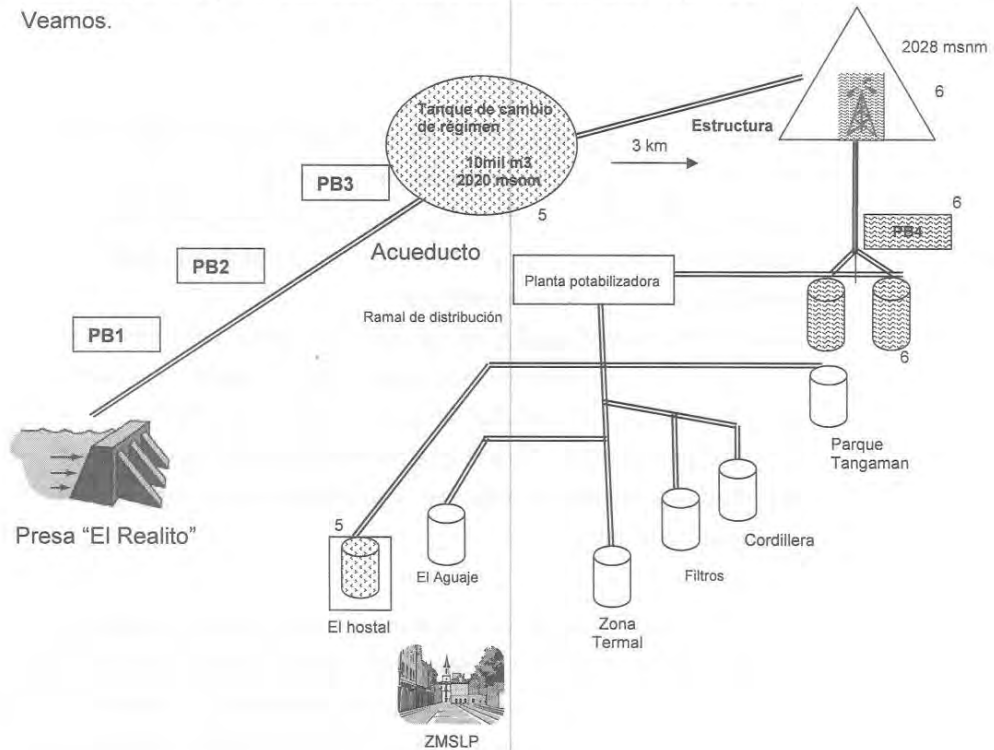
Veamos.

Tanque de cambio de régimen
10mil m3
2020 msnm
5

2028 msnm
6
Estructura

3 km

PB3

PB2

PB1

Acueducto

6
PB4

Planta potabilizadora

Ramal de distribución

6

Parque Tangaman

Presa "El Realito"

5

El hostal

El Aguaje

Zona Termal

Filtros

Cordillera

ZMSLP